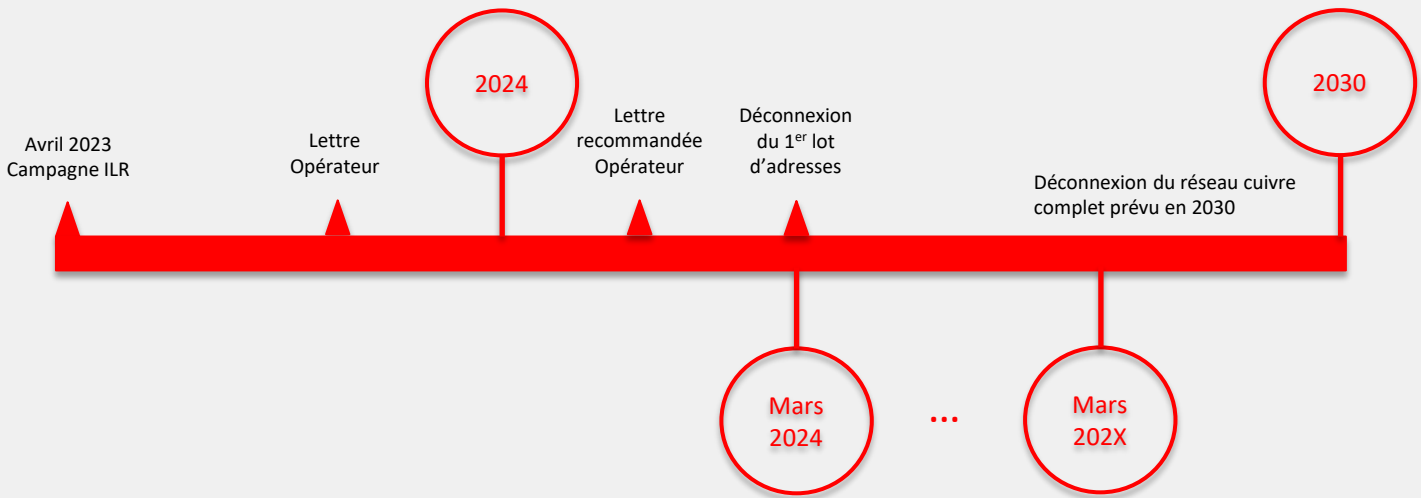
2024

2030

Avril 2023
Campagne ILR

Lettre
Opérateur

Lettre
recommandée
Opérateur

Déconnexion
du 1$^{er}$ lot
d'adresses

Déconnexion du réseau cuivre
complet prévu en 2030

Mars
2024

...

Mars
202X